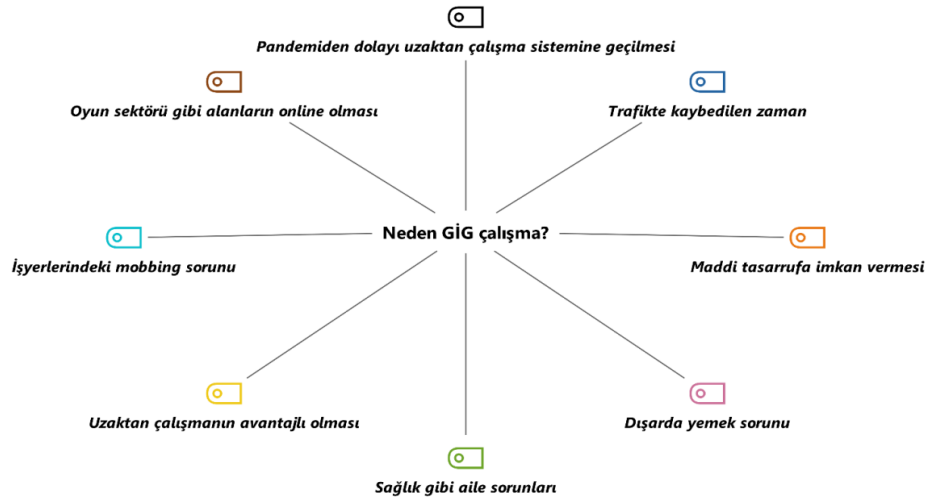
Pandemiden dolayı uzaktan çalışma sistemine geçilmesi

Oyun sektörü gibi alanların online olması

Trafikte kaybedilen zaman

Neden GİG çalışma?

İşyerlerindeki mobbing sorunu

Maddi tasarrufa imkan vermesi

Uzaktan çalışmanın avantajlı olması

Dışarda yemek sorunu

Sağlık gibi aile sorunları